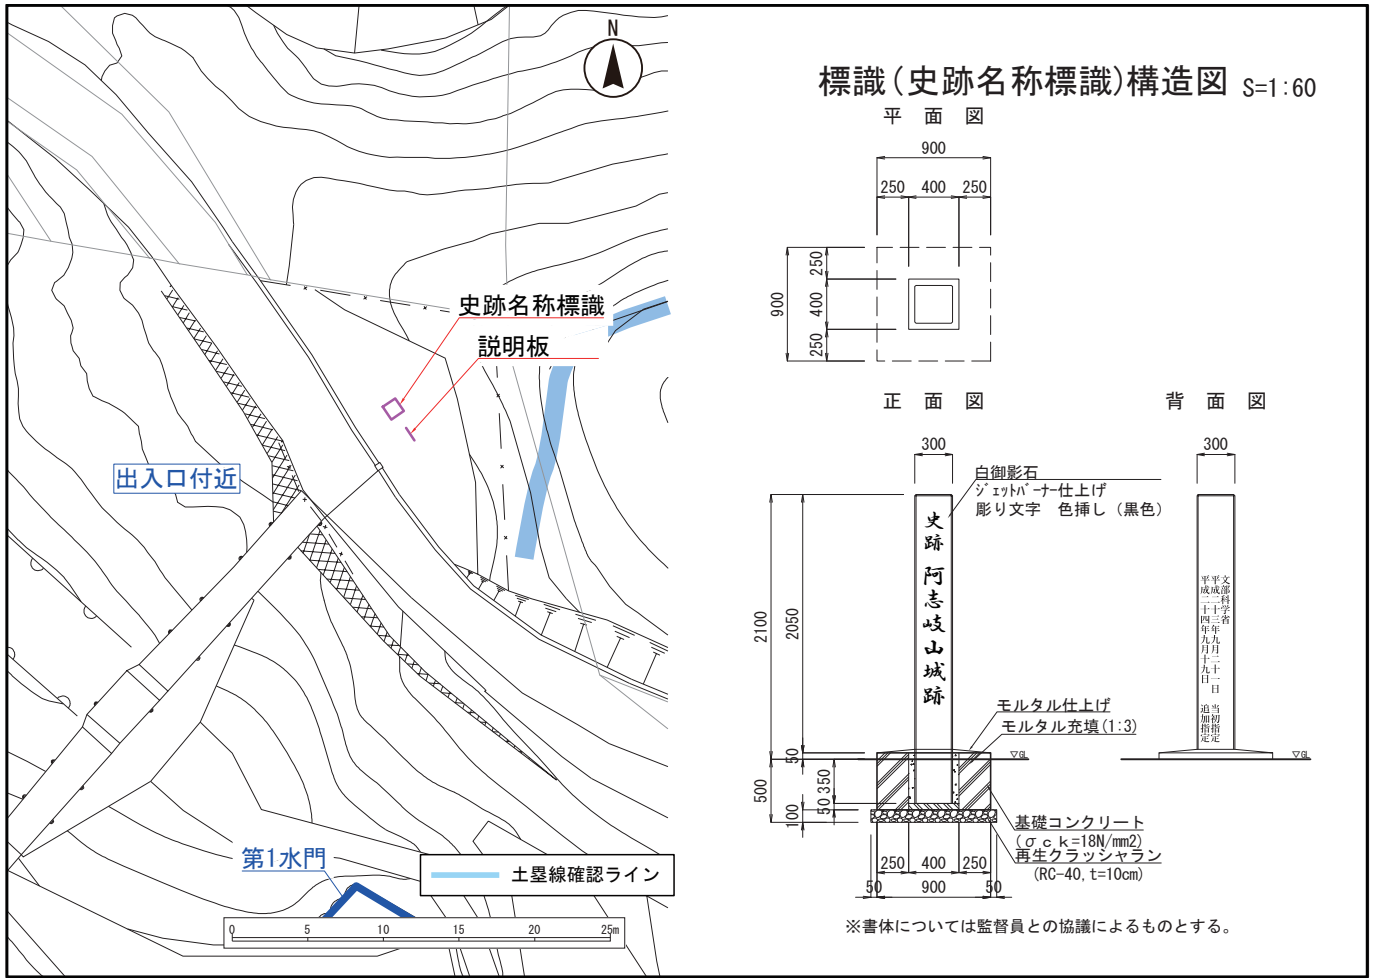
N

史跡名称標識

説明板

出入口付近

第1水門

土塁線確認ライン

0 5 10 15 20 25m

標識(史跡名称標識)構造図 S=1:60

平 面 図

900

250 400 250

900

250 400 250

正 面 図

背 面 図

300

300

白御影石
ジェットバーナー仕上げ
彫り文字 色挿し (黒色)

史跡 阿志岐山城跡

文部科学省
平成二十三年九月二十一日 当初指定
平成二十四年九月十九日 追加指定

2100

2050

50

モルタル仕上げ
モルタル充填(1:3)

▽GL

▽GL

500

350

50

100

基礎コンクリート
(σck=18N/mm2)
再生クラッシャラン
(RC-40, t=10cm)

250 400 250

50 900 50

※書体については監督員との協議によるものとする。